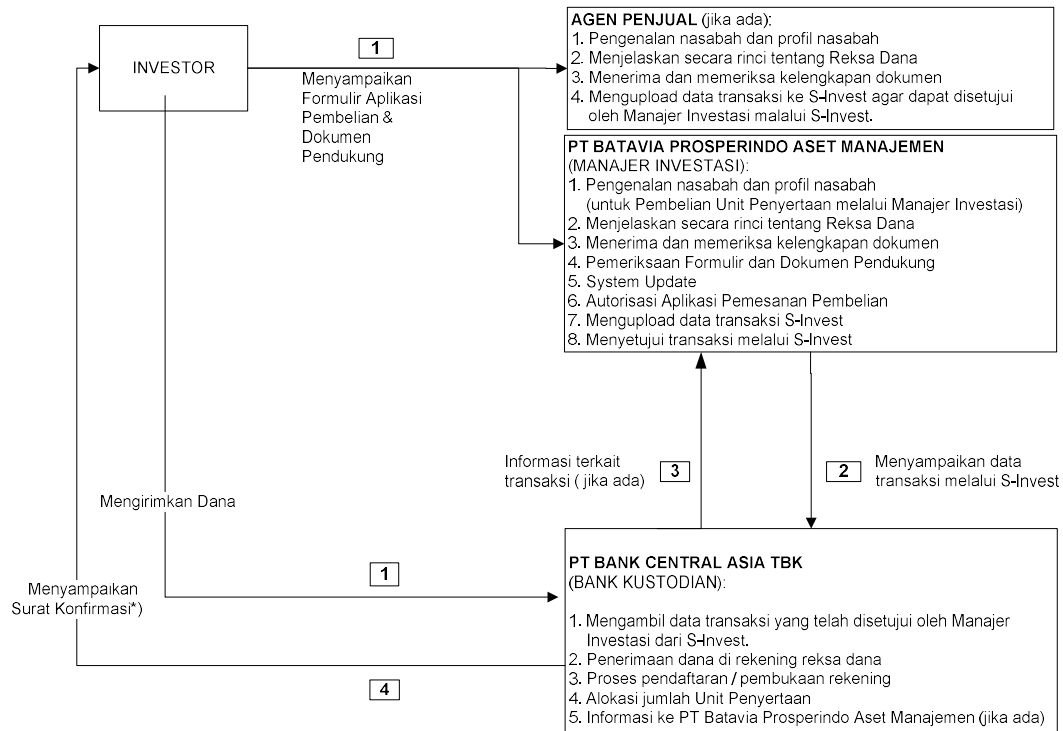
INVESTOR

1

Menyampaikan Formulir Aplikasi Pembelian & Dokumen Pendukung

AGEN PENJUAL (jika ada):
1. Pengenalan nasabah dan profil nasabah
2. Menjelaskan secara rinci tentang Reksa Dana
3. Menerima dan memeriksa kelengkapan dokumen
4. Mengupload data transaksi ke S-Invest agar dapat disetujui oleh Manajer Investasi malalui S-Invest.

PT BATAVIA PROSPERINDO ASET MANAJEMEN
(MANAJER INVESTASI):
1. Pengenalan nasabah dan profil nasabah (untuk Pembelian Unit Penyertaan melalui Manajer Investasi)
2. Menjelaskan secara rinci tentang Reksa Dana
3. Menerima dan memeriksa kelengkapan dokumen
4. Pemeriksaan Formulir dan Dokumen Pendukung
5. System Update
6. Autorisasi Aplikasi Pemesanan Pembelian
7. Mengupload data transaksi S-Invest
8. Menyetujui transaksi melalui S-Invest

Informasi terkait transaksi ( jika ada)

3

2

Menyampaikan data transaksi melalui S-Invest

Mengirimkan Dana

1

Menyampaikan Surat Konfirmasi*)

4

PT BANK CENTRAL ASIA TBK
(BANK KUSTODIAN):

1. Mengambil data transaksi yang telah disetujui oleh Manajer Investasi dari S-Invest.
2. Penerimaan dana di rekening reksa dana
3. Proses pendaftaran / pembukaan rekening
4. Alokasi jumlah Unit Penyertaan
5. Informasi ke PT Batavia Prosperindo Aset Manajemen (jika ada)